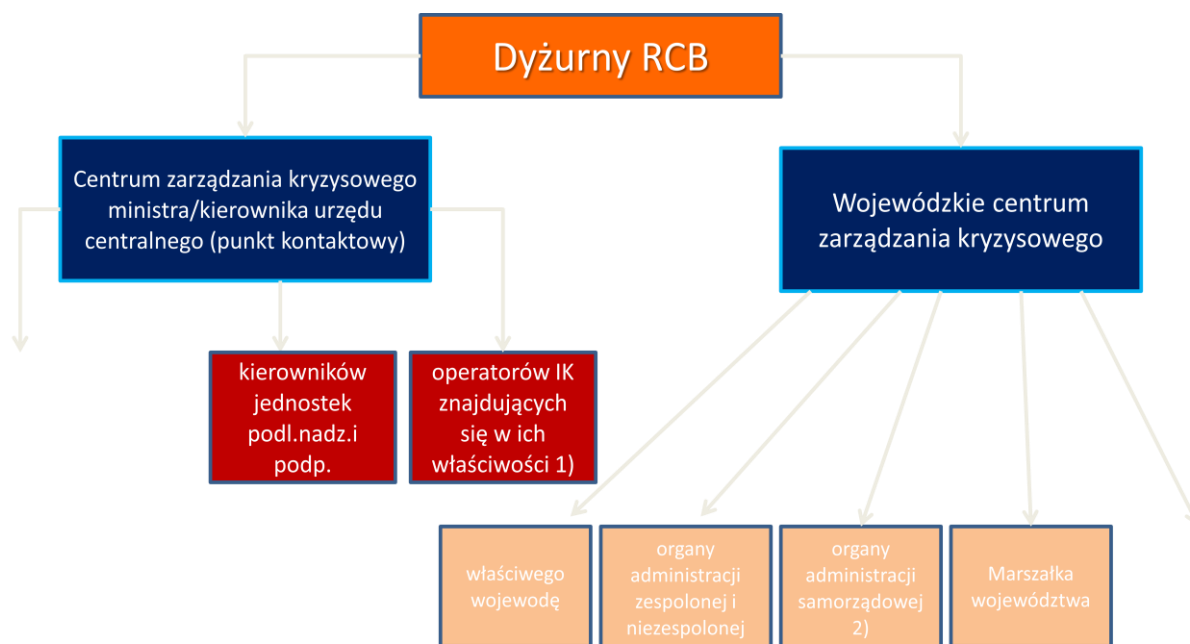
Dyżurny RCB

Centrum zarządzania kryzysowego ministra/kierownika urzędu centralnego (punkt kontaktowy)

Wojewódzkie centrum zarządzania kryzysowego

kierowników jednostek podl.nadz.i podp.

operatorów IK znajdujących się w ich właściwości 1)

właściwego wojewodę

organy administracji zespolonej i niezespolonej

organy administracji samorządowej 2)

Marszałka województwa